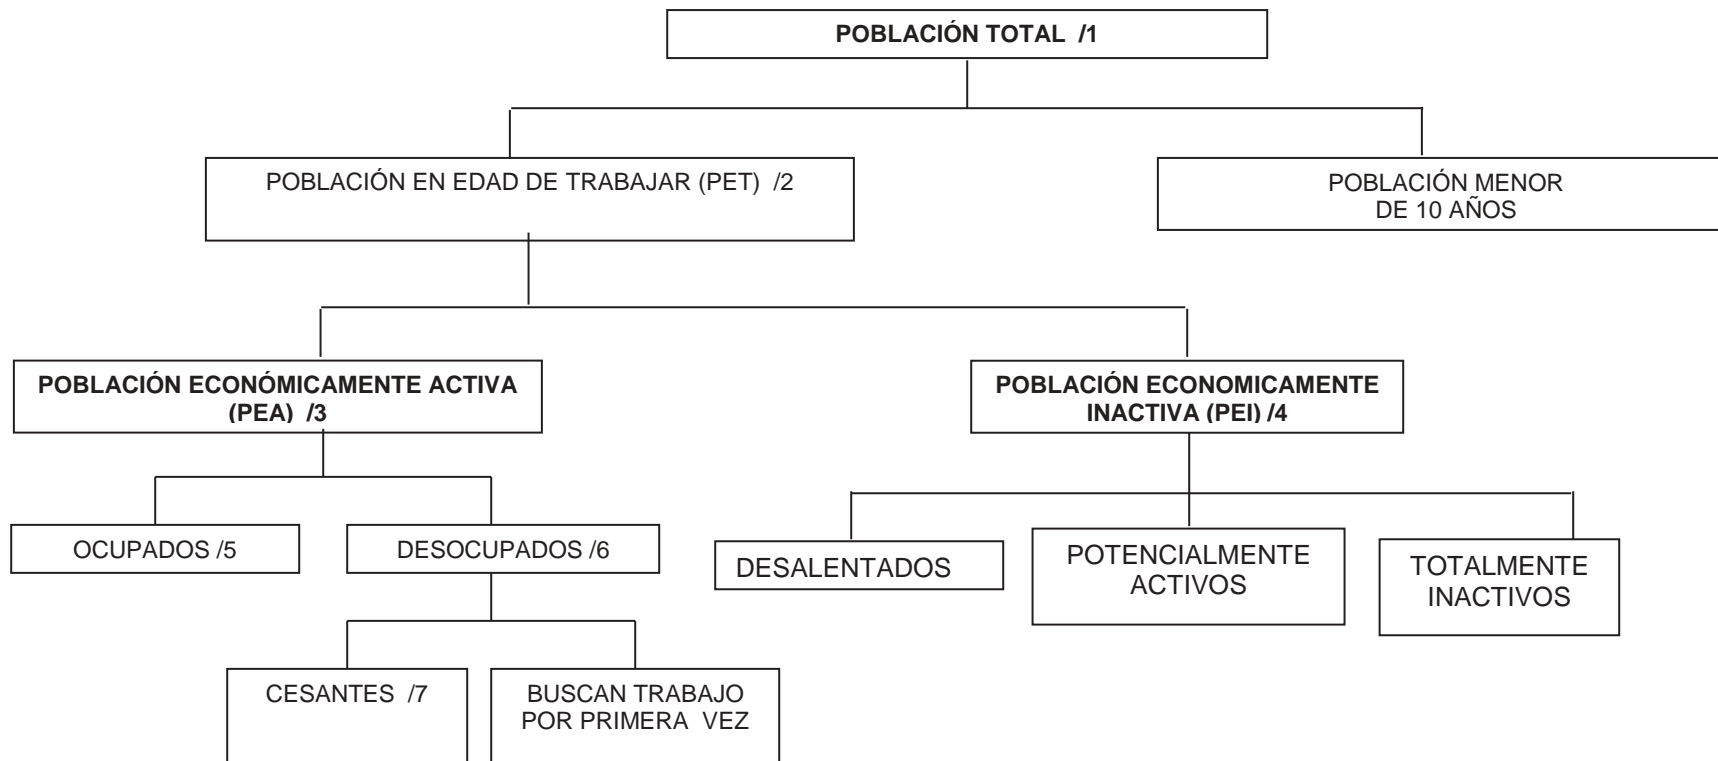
POBLACIÓN TOTAL /1

POBLACIÓN EN EDAD DE TRABAJAR (PET) /2

POBLACIÓN MENOR DE 10 AÑOS

POBLACIÓN ECONÓMICAMENTE ACTIVA (PEA) /3

POBLACIÓN ECONOMICAMENTE INACTIVA (PEI) /4

OCUPADOS /5

DESOCUPADOS /6

DESALENTADOS

POTENCIALMENTE ACTIVOS

TOTALMENTE INACTIVOS

CESANTES /7

BUSCAN TRABAJO POR PRIMERA VEZ